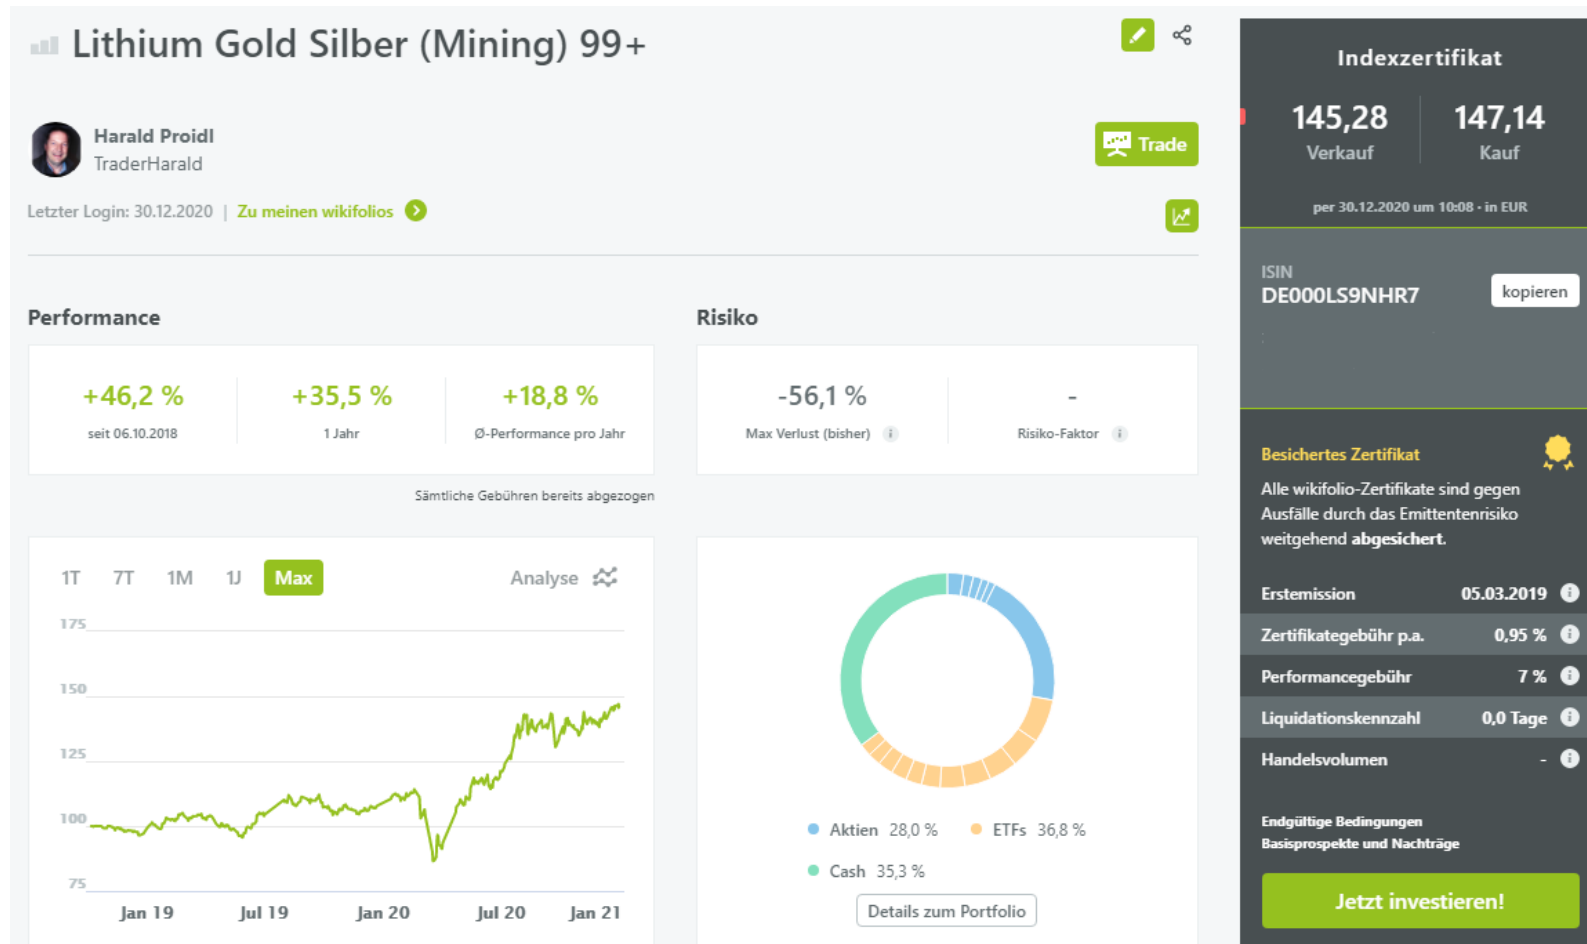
Lithium Gold Silber (Mining) 99+

Harald Proidl
TraderHarald

Trade

Letzter Login: 30.12.2020 | Zu meinen wikifolios

Performance

+46,2 %
seit 06.10.2018

+35,5 %
1 Jahr

+18,8 %
Ø-Performance pro Jahr

Sämtliche Gebühren bereits abgezogen

Risiko

-56,1 %
Max Verlust (bisher)

-
Risiko-Faktor

1T 7T 1M 1J Max Analyse

175
150
125
100
75

Jan 19 Jul 19 Jan 20 Jul 20 Jan 21

Aktien 28,0 % ETFs 36,8 %
Cash 35,3 %

Details zum Portfolio

Indexzertifikat

145,28
Verkauf

147,14
Kauf

per 30.12.2020 um 10:08 · in EUR

ISIN
DE000LS9NHR7
kopieren

Besichertes Zertifikat
Alle wikifolio-Zertifikate sind gegen Ausfälle durch das Emittentenrisiko weitgehend abgesichert.

| Erstemission | 05.03.2019 |
|---|---|
| Zertifikategebühr p.a. | 0,95 % |
| Performancegebühr | 7 % |
| Liquidationskennzahl | 0,0 Tage |
| Handelsvolumen | - |

Endgültige Bedingungen
Basisprospekte und Nachträge

Jetzt investieren!